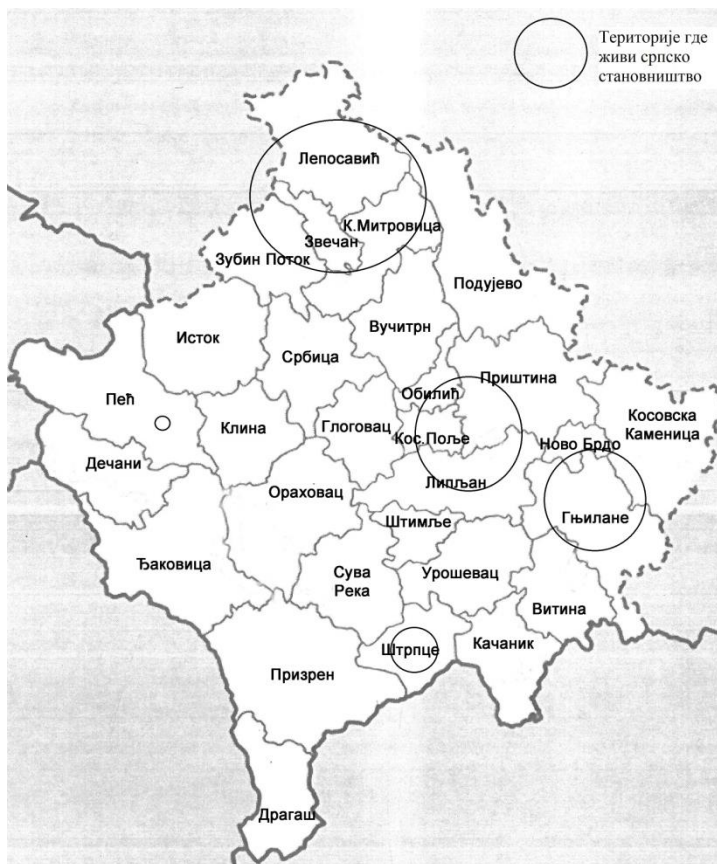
Територије где живи српско становништво

Лепосавић

К.Митровица

Звечан

Зубин Поток

Подујево

Исток

Вучитрн

Србица

Приштина

Обилић

Пећ

Косовска Каменица

Клина

Глоговац

Кос.Поље

Ново Брдо

Дечани

Липљан

Гњилане

Ораховац

Штимље

Ђаковица

Сува Река

Урошевац

Витина

Штрпце

Качаник

Призрен

Драгаш